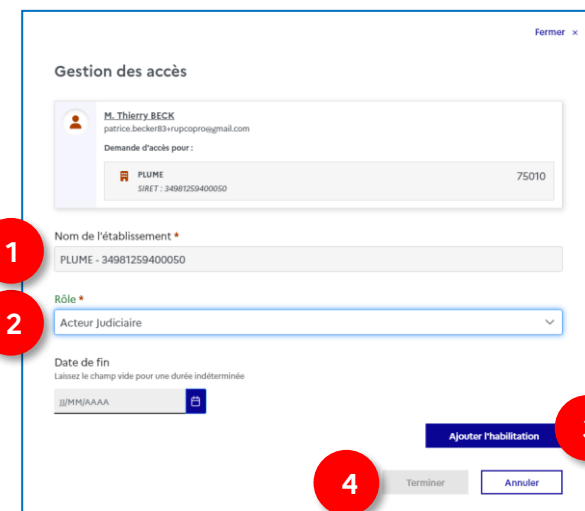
Fermer ×

Gestion des accès

M. Thierry BECK
patrice.becker83+rupcopro@gmail.com
Demande d'accès pour :

PLUME
SIRET : 34981259400050
75010

1

Nom de l'établissement *
PLUME - 34981259400050

2

Rôle *
Acteur Judiciaire

Date de fin
Laissez le champ vide pour une durée indéterminée
JJ/MM/AAAA

Ajouter l'habilitation

4

Terminer
Annuler